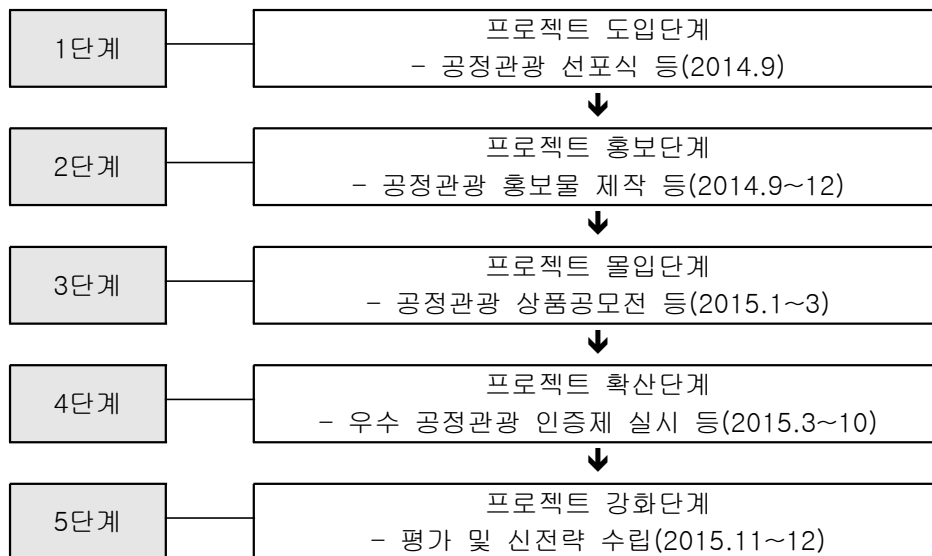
1단계

프로젝트 도입단계
- 공정관광 선포식 등(2014.9)

2단계

프로젝트 홍보단계
- 공정관광 홍보물 제작 등(2014.9~12)

3단계

프로젝트 몰입단계
- 공정관광 상품공모전 등(2015.1~3)

4단계

프로젝트 확산단계
- 우수 공정관광 인증제 실시 등(2015.3~10)

5단계

프로젝트 강화단계
- 평가 및 신전략 수립(2015.11~12)